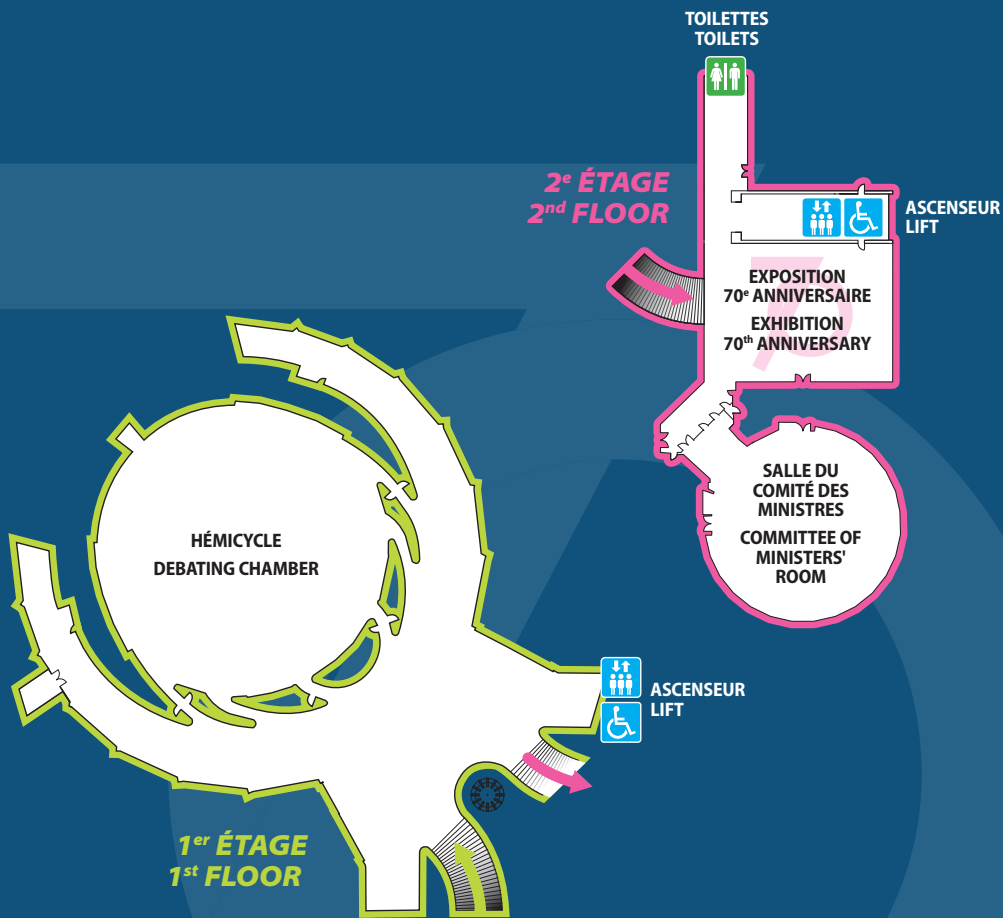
TOILETTES
TOILETS

$2^e$ ÉTAGE
$2^{nd}$ FLOOR

ASCENSEUR
LIFT

EXPOSITION
$70^e$ ANNIVERSAIRE

EXHIBITION
$70^{th}$ ANNIVERSARY

SALLE DU COMITÉ DES MINISTRES

COMMITTEE OF MINISTERS' ROOM

HÉMICYCLE
DEBATING CHAMBER

ASCENSEUR
LIFT

$1^{er}$ ÉTAGE
$1^{st}$ FLOOR